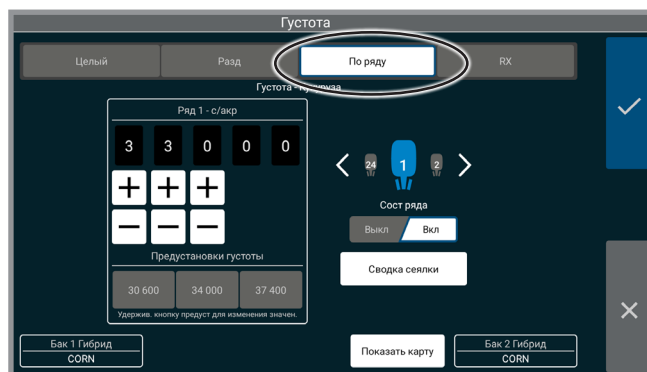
Густота

Целый

Разд

По ряду

RX

Густота - Кукуруза

Ряд 1 - с/акр

3 3 0 0 0

+ + +

− − −

Предустановки густоты

30 600

34 000

37 400

Удержив. кнопку предуст для изменения значен.

24

1

2

Сост ряда

Выкл

Вкл

Сводка сеялки

Бак 1 Гибрид
CORN

Показать карту

Бак 2 Гибрид
CORN